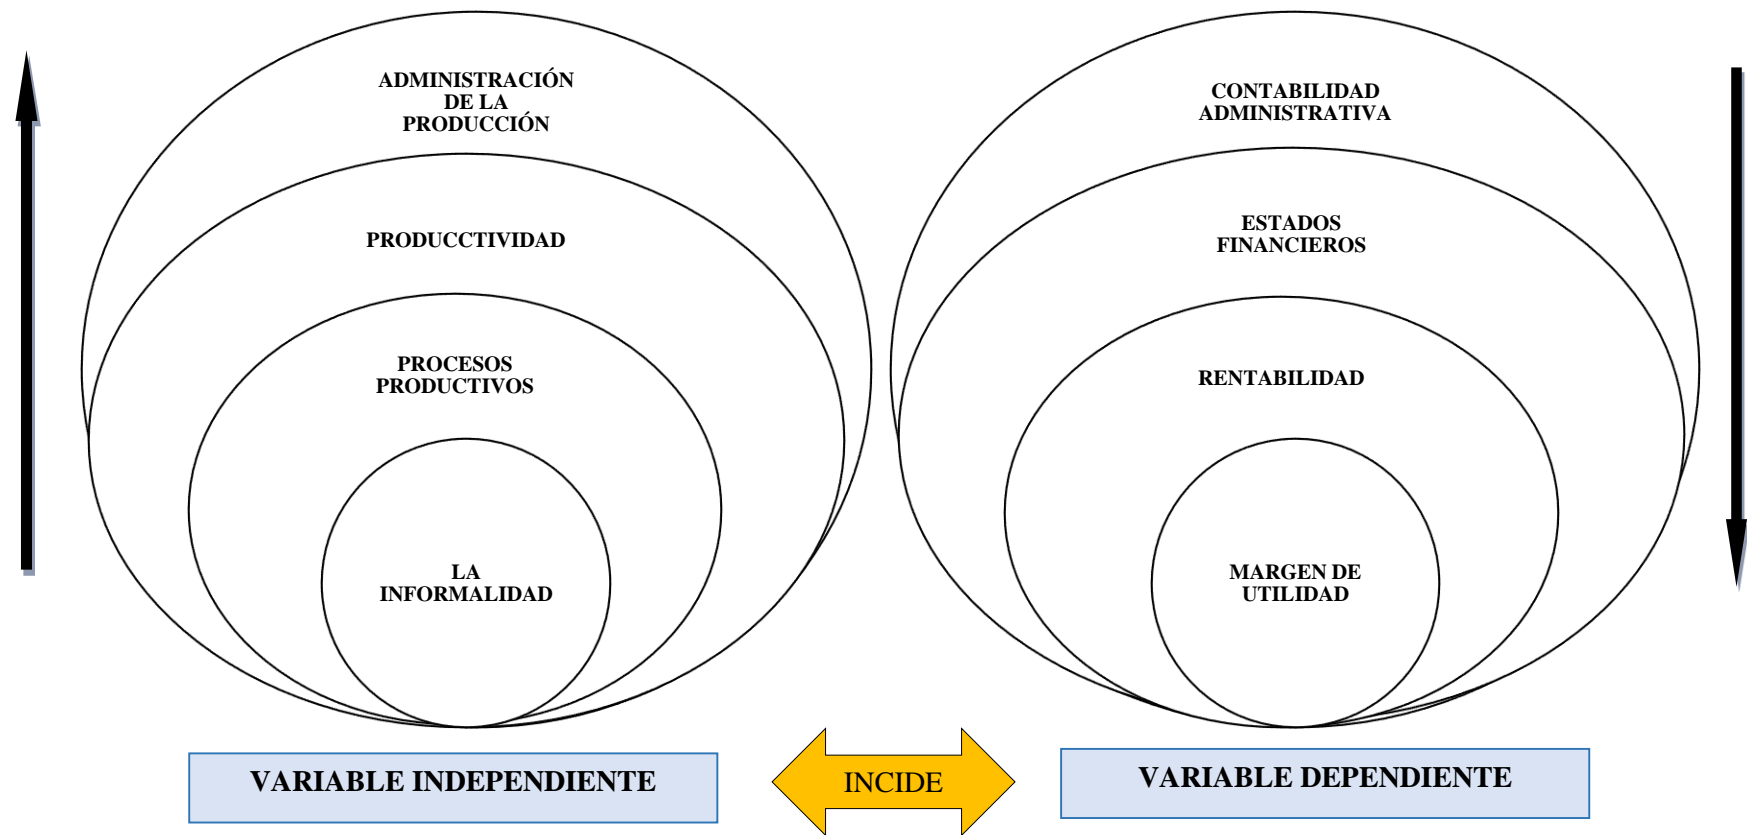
ADMINISTRACIÓN DE LA PRODUCCIÓN

PRODUCCTIVIDAD

PROCESOS PRODUCTIVOS

LA INFORMALIDAD

CONTABILIDAD ADMINISTRATIVA

ESTADOS FINANCIEROS

RENTABILIDAD

MARGEN DE UTILIDAD

VARIABLE INDEPENDIENTE

INCIDE

VARIABLE DEPENDIENTE